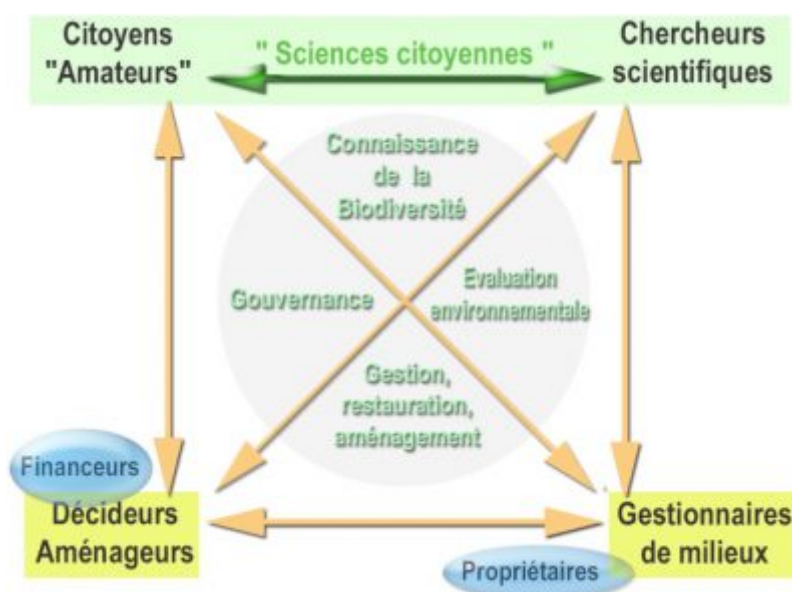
Citoyens "Amateurs"

" Sciences citoyennes "

Chercheurs scientifiques

Connaissance de la Biodiversité

Gouvernance

Evaluation environnementale

Gestion, restauration, aménagement

Financeurs

Décideurs Aménageurs

Gestionnaires de milieux

Propriétaires